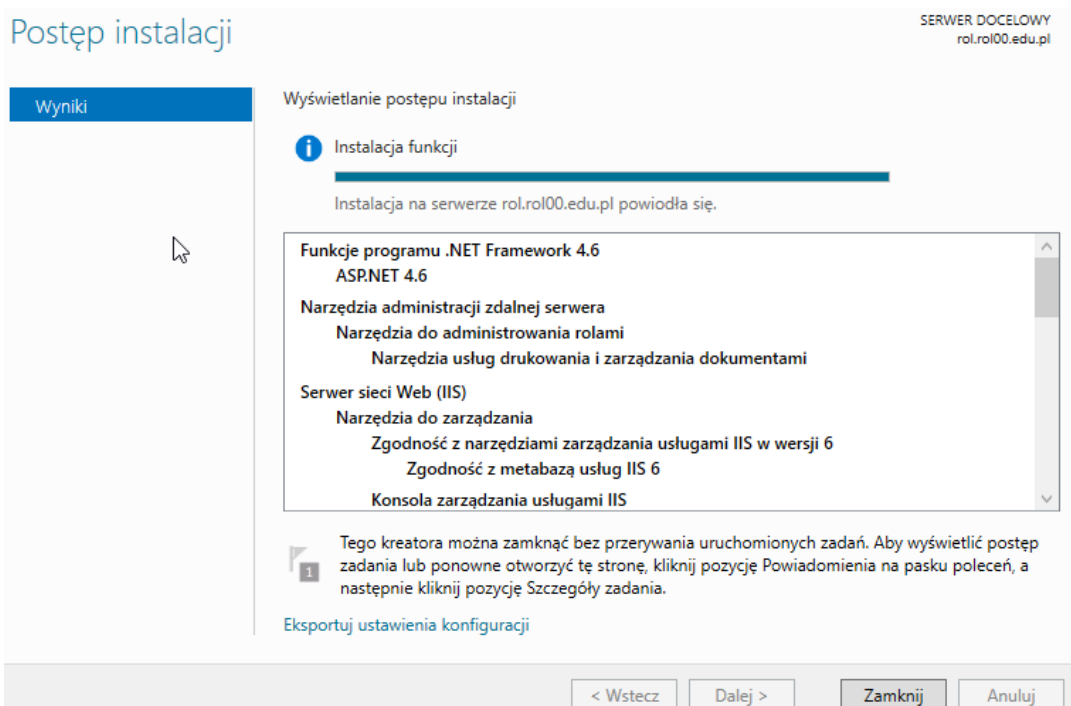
Postęp instalacji

SERWER DOCELOWY
rol.rol00.edu.pl

Wyniki

Wyświetlanie postępu instalacji

Instalacja funkcji

Instalacja na serwerze rol.rol00.edu.pl powiodła się.

Funkcje programu .NET Framework 4.6
ASP.NET 4.6
Narzędzia administracji zdalnej serwera
Narzędzia do administrowania rolami
Narzędzia usług drukowania i zarządzania dokumentami
Serwer sieci Web (IIS)
Narzędzia do zarządzania
Zgodność z narzędziami zarządzania usługami IIS w wersji 6
Zgodność z metabazą usług IIS 6
Konsola zarządzania usługami IIS

1

Tego kreatora można zamknąć bez przerywania uruchomionych zadań. Aby wyświetlić postęp zadania lub ponowne otworzyć tę stronę, kliknij pozycję Powiadomienia na pasku poleceń, a następnie kliknij pozycję Szczegóły zadania.

Eksportuj ustawienia konfiguracji

< Wstecz | Dalej > | Zamknij | Anuluj